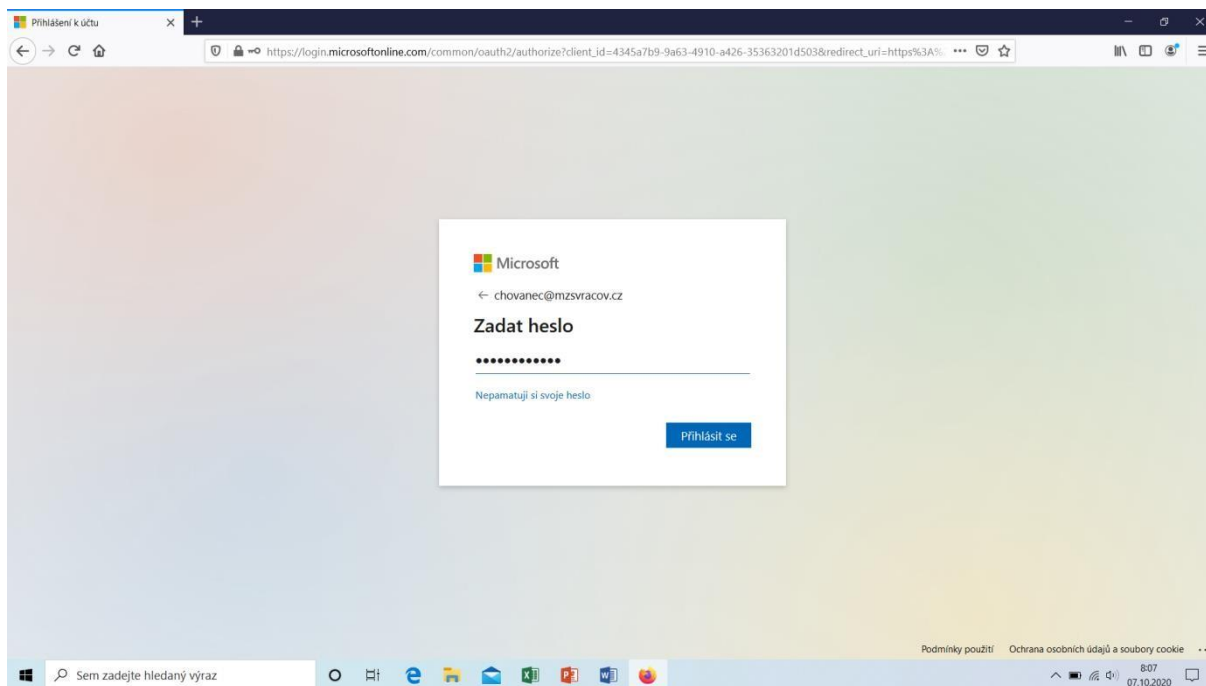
Přihlášení k účtu

https://login.microsoftonline.com/common/oauth2/authorize?client_id=4345a7b9-9a63-4910-a426-35363201d503&redirect_uri=https%3A%

Microsoft

← chovanec@mzsvracov.cz

Zadat heslo

••••••••••••

Nepamatuji si svoje heslo

Přihlásit se

Podmínky použití Ochrana osobních údajů a soubory cookie ...

Sem zadejte hledaný výraz

8:07
07.10.2020